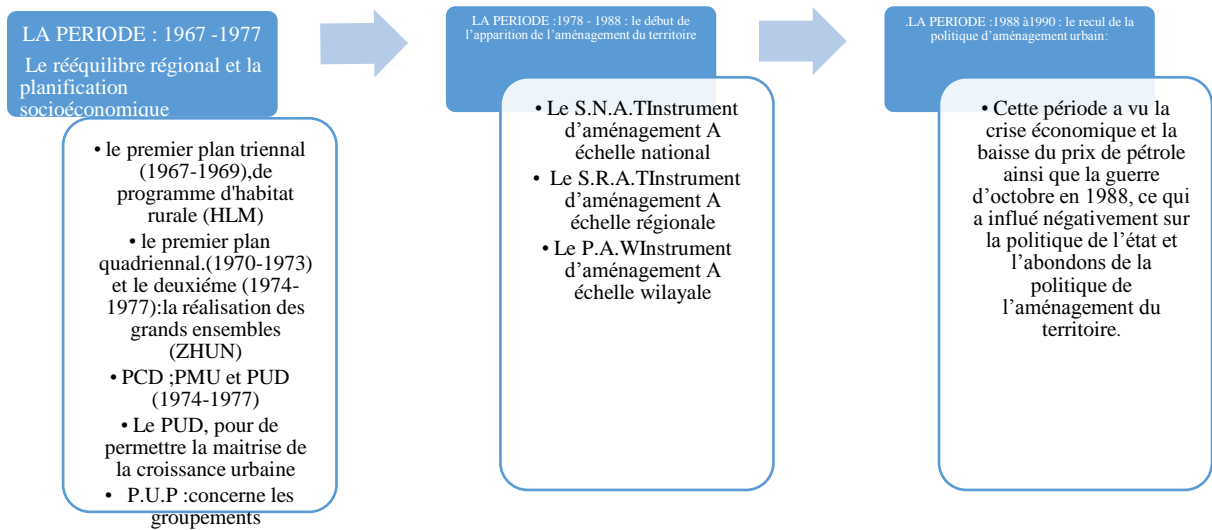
LA PERIODE : 1967 -1977

Le rééquilibre régional et la planification socioéconomique

• le premier plan triennal (1967-1969),de programme d'habitat rurale (HLM)
• le premier plan quadriennal.(1970-1973) et le deuxiéme (1974-1977):la réalisation des grands ensembles (ZHUN)
• PCD ;PMU et PUD (1974-1977)
• Le PUD, pour de permettre la maitrise de la croissance urbaine
• P.U.P :concerne les groupements

LA PERIODE :1978 - 1988 : le début de l'apparition de l'aménagement du territoire

• Le S.N.A.TInstrument d'aménagement A échelle national
• Le S.R.A.TInstrument d'aménagement A échelle régionale
• Le P.A.WInstrument d'aménagement A échelle wilayale

.LA PERIODE :1988 à1990 : le recul de la politique d'aménagement urbain:

• Cette période a vu la crise économique et la baisse du prix de pétrole ainsi que la guerre d'octobre en 1988, ce qui a influé négativement sur la politique de l'état et l'abondons de la politique de l'aménagement du territoire.